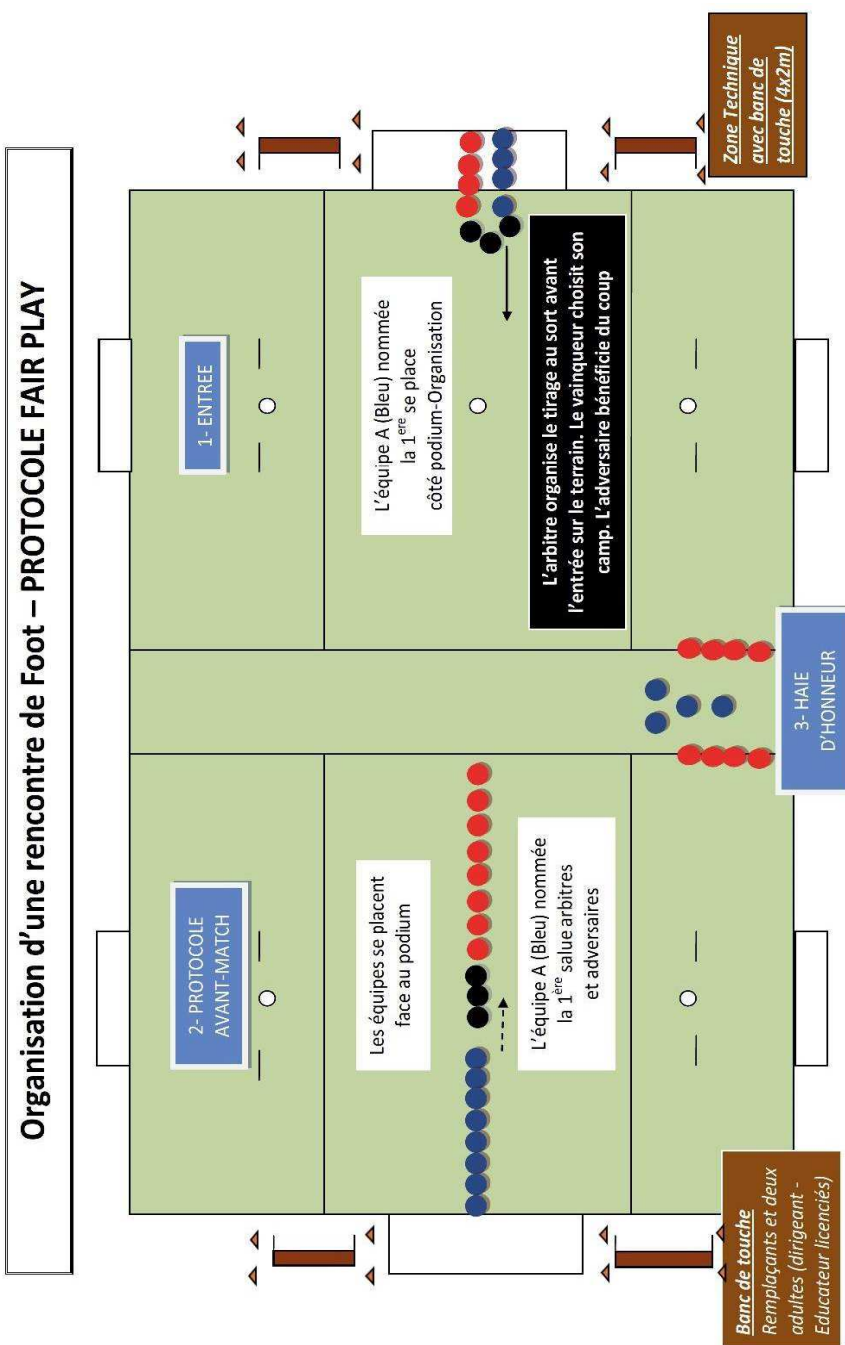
Organisation d'une rencontre de Foot – PROTOCOLE FAIR PLAY

1- ENTREE

L'équipe A (Bleu) nommée la $1^{ère}$ se place côté podium-Organisation

L'arbitre organise le tirage au sort avant l'entrée sur le terrain. Le vainqueur choisit son camp. L'adversaire bénéficie du coup

Zone Technique avec banc de touche (4x2m)

3- HAIE D'HONNEUR

2- PROTOCOLE AVANT-MATCH

Les équipes se placent face au podium

L'équipe A (Bleu) nommée la $1^{ère}$ salue arbitres et adversaires

Banc de touche
Remplaçants et deux adultes (dirigeant - Educateur licenciés)